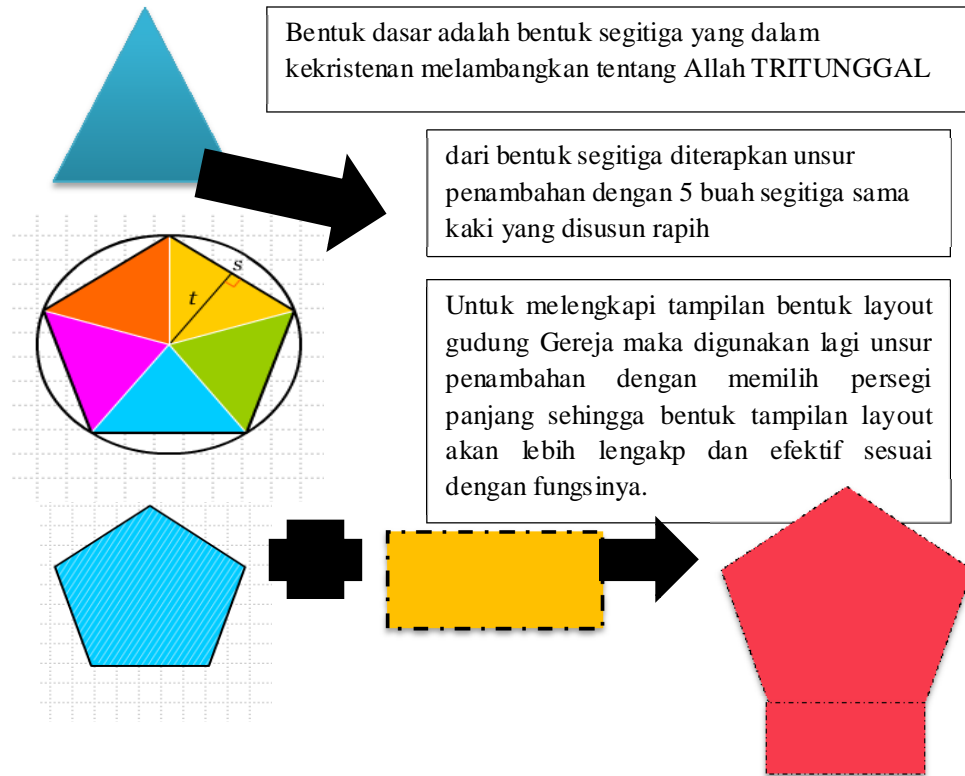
Bentuk dasar adalah bentuk segitiga yang dalam kekristenan melambangkan tentang Allah TRITUNGGAL

dari bentuk segitiga diterapkan unsur penambahan dengan 5 buah segitiga sama kaki yang disusun rapih

s

t

Untuk melengkapi tampilan bentuk layout gudung Gereja maka digunakan lagi unsur penambahan dengan memilih persegi panjang sehingga bentuk tampilan layout akan lebih lengakp dan efektif sesuai dengan fungsinya.